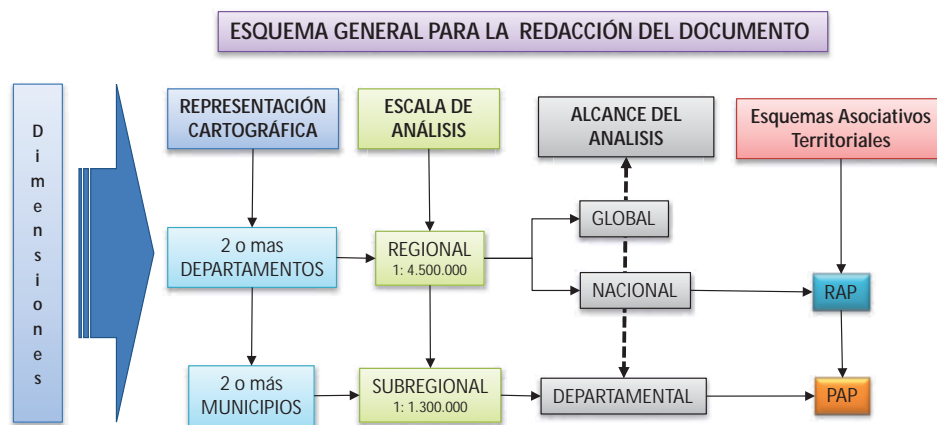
ESQUEMA GENERAL PARA LA REDACCIÓN DEL DOCUMENTO

D i m e n s i o n e s

REPRESENTACIÓN CARTOGRÁFICA

ESCALA DE ANÁLISIS

ALCANCE DEL ANALISIS

Esquemas Asociativos Territoriales

GLOBAL

2 o mas DEPARTAMENTOS

REGIONAL
1: 4.500.000

NACIONAL

RAP

2 o más MUNICIPIOS

SUBREGIONAL
1: 1.300.000

DEPARTAMENTAL

PAP